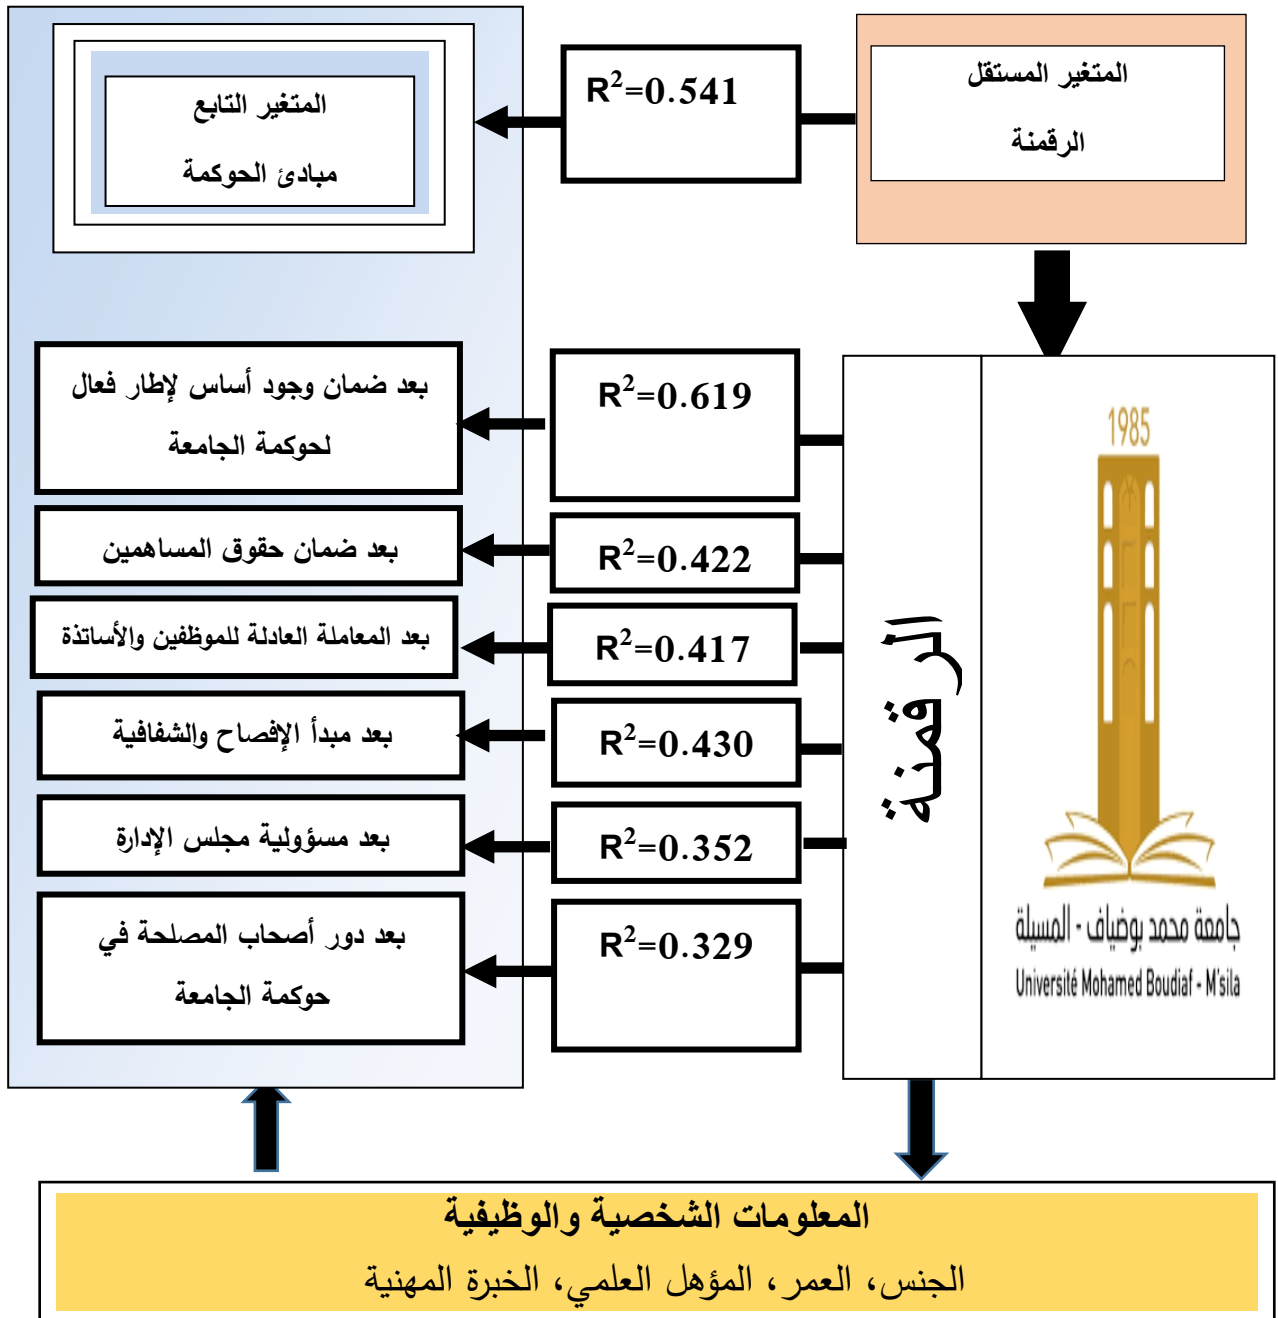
المتغير المستقل
الرقمنة

$R^2$=0.541

المتغير التابع
مبادئ الحوكمة

1985
جامعة محمد بوضياف - المسيلة
Université Mohamed Boudiaf - M'sila

الرقمنة

$R^2$=0.619

بعد ضمان وجود أساس لإطار فعال لحوكمة الجامعة

$R^2$=0.422

بعد ضمان حقوق المساهمين

$R^2$=0.417

بعد المعاملة العادلة للموظفين والأساتذة

$R^2$=0.430

بعد مبدأ الإفصاح والشفافية

$R^2$=0.352

بعد مسؤولية مجلس الإدارة

$R^2$=0.329

بعد دور أصحاب المصلحة في حوكمة الجامعة

المعلومات الشخصية والوظيفية
الجنس، العمر، المؤهل العلمي، الخبرة المهنية